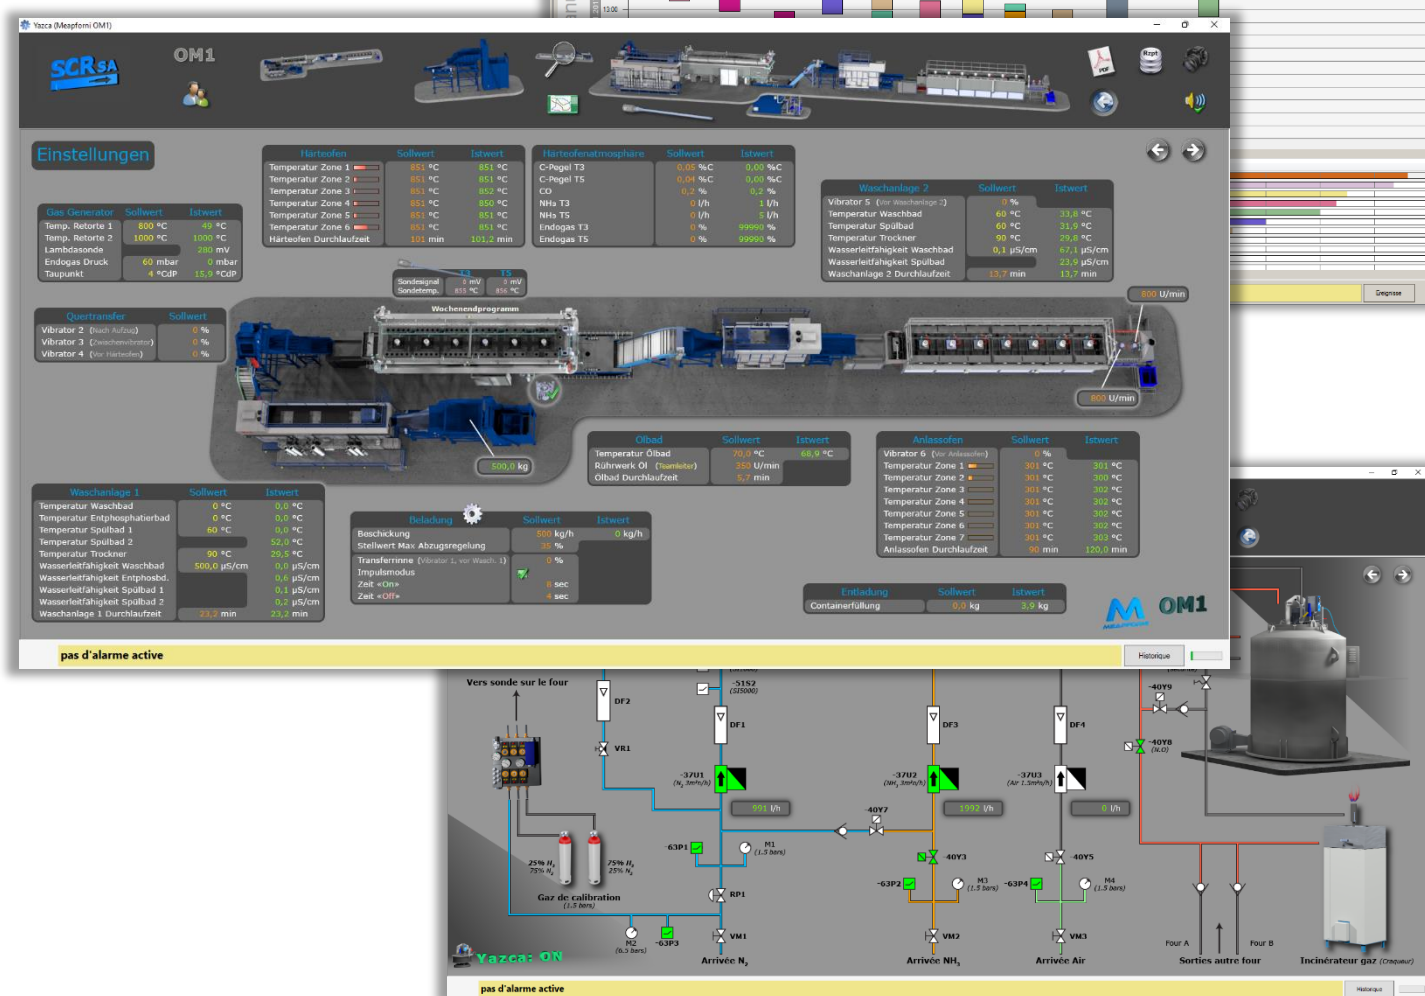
Yazca (Meapforni OM1)

OM1

Einstellungen

| Gas Generator | Sollwert | Istwert |
|---|---|---|
| Temp. Retorte 1 | 800 °C | 49 °C |
| Temp. Retorte 2 | 1000 °C | 1000 °C |
| Lambdasonde | | 280 mV |
| Endogas Druck | 60 mbar | 0 mbar |
| Taupunkt | 4 °CdP | 15,9 °CdP |

| Härteofen | Sollwert | Istwert |
|---|---|---|
| Temperatur Zone 1 | 851 °C | 851 °C |
| Temperatur Zone 2 | 851 °C | 851 °C |
| Temperatur Zone 3 | 851 °C | 852 °C |
| Temperatur Zone 4 | 851 °C | 850 °C |
| Temperatur Zone 5 | 851 °C | 851 °C |
| Temperatur Zone 6 | 851 °C | 851 °C |
| Härteofen Durchlaufzeit | 101 min | 101,2 min |

| Härteofenatmosphäre | Sollwert | Istwert |
|---|---|---|
| C-Pegel T3 | 0,05 %C | 0,00 %C |
| C-Pegel T5 | 0,04 %C | 0,00 %C |
| CO | 0,2 % | 0,2 % |
| NH3 T3 | 0 l/h | 1 l/h |
| NH3 T5 | 0 l/h | 5 l/h |
| Endogas T3 | 0 % | 99990 % |
| Endogas T5 | 0 % | 99990 % |

| Waschanlage 2 | Sollwert | Istwert |
|---|---|---|
| Vibrator 5 (Vor Waschanlage 2) | 0 % | |
| Temperatur Waschbad | 60 °C | 33,8 °C |
| Temperatur Spülbad | 60 °C | 31,9 °C |
| Temperatur Trockner | 90 °C | 29,8 °C |
| Wasserleitfähigkeit Waschbad | 0,1 µS/cm | 67,1 µS/cm |
| Wasserleitfähigkeit Spülbad | | 23,9 µS/cm |
| Waschanlage 2 Durchlaufzeit | 13,7 min | 13,7 min |

| Quertransfer | Sollwert |
|---|---|
| Vibrator 2 (Nach Aufzug) | 0 % |
| Vibrator 3 (Zwischenvibrator) | 0 % |
| Vibrator 4 (Vor Härteofen) | 0 % |

Sondesignal Sondetemp. T3 0 mV 855 °C T5 0 mV 856 °C

Wochenendprogramm

800 U/min

800 U/min

500,0 kg

| Ölbad | Sollwert | Istwert |
|---|---|---|
| Temperatur Ölbad | 70,0 °C | 68,9 °C |
| Rührwerk Öl (Teamleiter) | 350 U/min | |
| Ölbad Durchlaufzeit | 5,7 min | |

| Anlassofen | Sollwert | Istwert |
|---|---|---|
| Vibrator 6 (Vor Anlassofen) | 0 % | |
| Temperatur Zone 1 | 301 °C | 301 °C |
| Temperatur Zone 2 | 301 °C | 300 °C |
| Temperatur Zone 3 | 301 °C | 302 °C |
| Temperatur Zone 4 | 301 °C | 301 °C |
| Temperatur Zone 5 | 301 °C | 302 °C |
| Temperatur Zone 6 | 301 °C | 302 °C |
| Temperatur Zone 7 | 301 °C | 303 °C |
| Anlassofen Durchlaufzeit | 90 min | 120,0 min |

| Waschanlage 1 | Sollwert | Istwert |
|---|---|---|
| Temperatur Waschbad | 0 °C | 0,0 °C |
| Temperatur Entphosphatierbad | 0 °C | 0,0 °C |
| Temperatur Spülbad 1 | 60 °C | 0,0 °C |
| Temperatur Spülbad 2 | | 52,0 °C |
| Temperatur Trockner | 90 °C | 29,5 °C |
| Wasserleitfähigkeit Waschbad | 500,0 µS/cm | 0,0 µS/cm |
| Wasserleitfähigkeit Entphosbd. | | 0,6 µS/cm |
| Wasserleitfähigkeit Spülbad 1 | | 0,1 µS/cm |
| Wasserleitfähigkeit Spülbad 2 | | 0,2 µS/cm |
| Waschanlage 1 Durchlaufzeit | 23,2 min | 23,2 min |

| Beladung | Sollwert | Istwert |
|---|---|---|
| Beschickung | 500 kg/h | 0 kg/h |
| Stellwert Max Abzugsregelung | 35 % | |
| Transferrinne (Vibrator 1, vor Wasch. 1) | 0 % | |
| Impulsmodus | | |
| Zeit «On» | 6 sec | |
| Zeit «Off» | 4 sec | |

| Entladung | Sollwert | Istwert |
|---|---|---|
| Containerfüllung | 0,0 kg | 3,9 kg |

OM1

pas d'alarme active

Historique

Ereignisse

Vers sonde sur le four
DF2
VR1
-51S2 (SIS000)
DF1
-37U1 ($N_2$ 3m³/h)
991 l/h
DF3
-37U2 ($NH_3$ 3m³/h)
1992 l/h
DF4
-37U3 (Air 1,5m³/h)
0 l/h
-40Y9
-40Y8 (N.O)
-40Y7
-63P1
M1 (1.5 bars)
25% $H_2$ 75% $N_2$
75% $H_2$ 25% $N_2$
Gaz de calibration (1.5 bars)
RP1
-40Y3
-63P2
M3 (1.5 bars)
-63P4
-40Y5
M4 (1.5 bars)
M2 (6.5 bars)
-63P3
VM1
VM2
VM3
Yazca: ON
Arrivée $N_2$
Arrivée $NH_3$
Arrivée Air
Four A
Four B
Sorties autre four
Incinérateur gaz (Craqueur)

pas d'alarme active

Historique